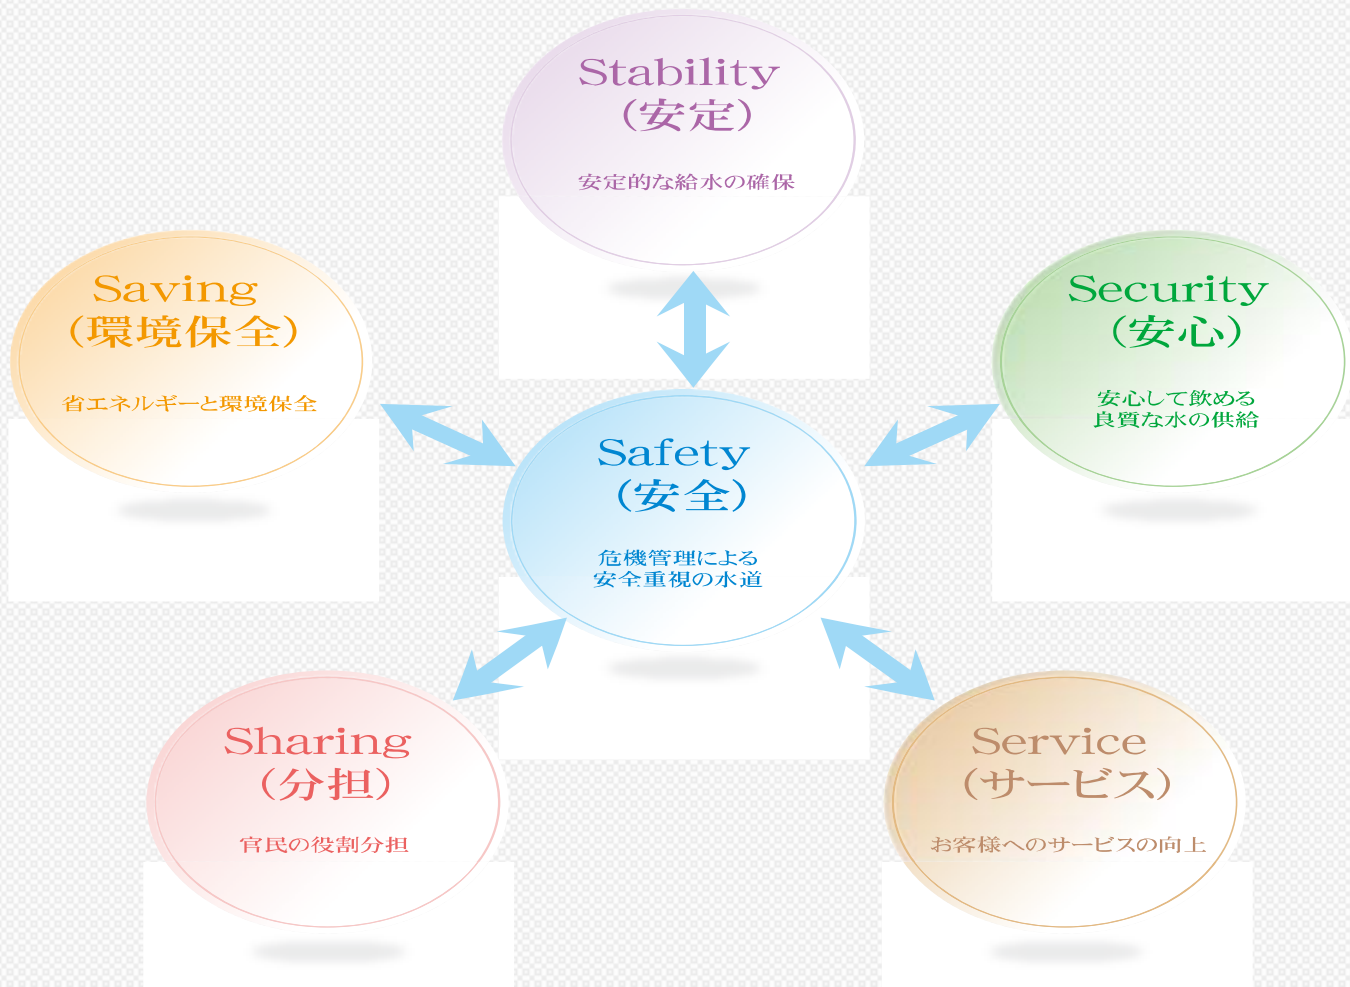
Stability
（安定）

安定的な給水の確保

Saving
（環境保全）

省エネルギーと環境保全

Security
（安心）

安心して飲める
良質な水の供給

Safety
（安全）

危機管理による
安全重視の水道

Sharing
（分担）

官民の役割分担

Service
（サービス）

お客様へのサービスの向上